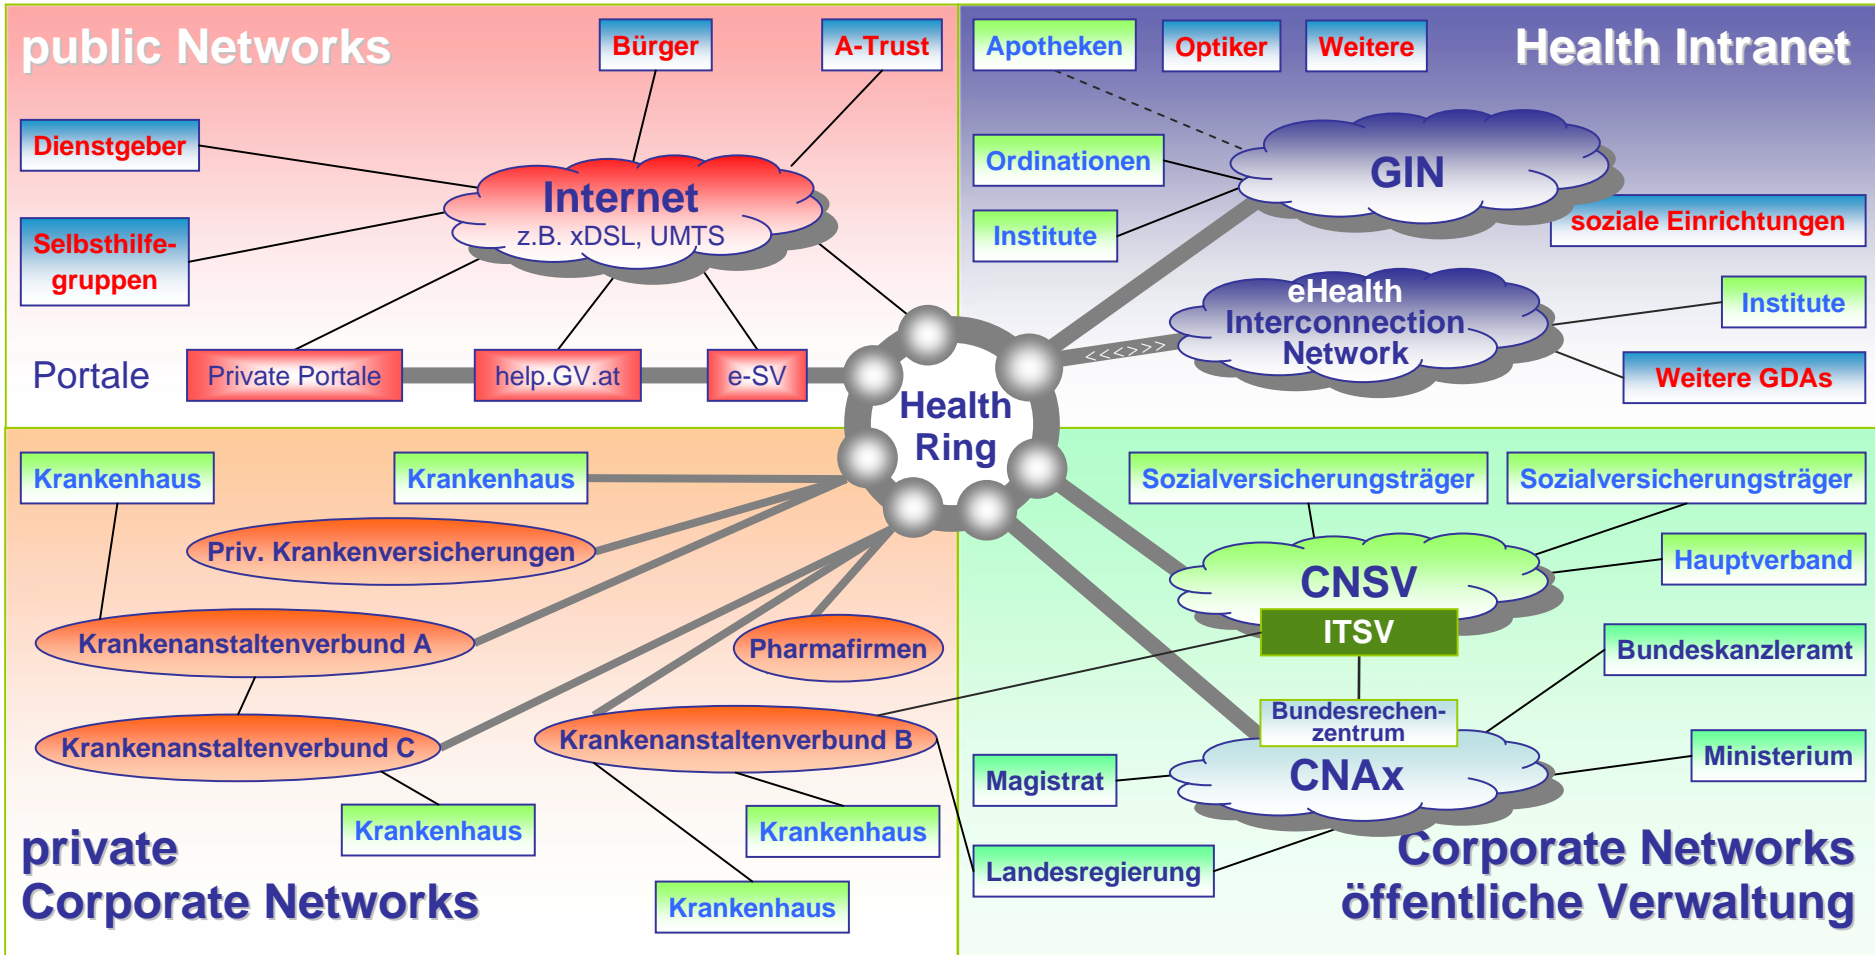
public Networks

Bürger

A-Trust

Dienstgeber

Internet
z.B. xDSL, UMTS

Selbsthilfegruppen

Portale

Private Portale

help.GV.at

e-SV

Apotheken

Optiker

Weitere

Health Intranet

Ordinationen

GIN

Institute

soziale Einrichtungen

eHealth Interconnection Network

Institute

Weitere GDAs

Health Ring

Krankenhaus

Krankenhaus

Priv. Krankenversicherungen

Krankenanstaltenverbund A

Pharmafirmen

Krankenanstaltenverbund C

Krankenanstaltenverbund B

Krankenhaus

Krankenhaus

Krankenhaus

private
Corporate Networks

Sozialversicherungsträger

Sozialversicherungsträger

CNSV

Hauptverband

ITSV

Bundeskanzleramt

Bundesrechenzentrum

Magistrat

CNAx

Ministerium

Landesregierung

Corporate Networks
öffentliche Verwaltung